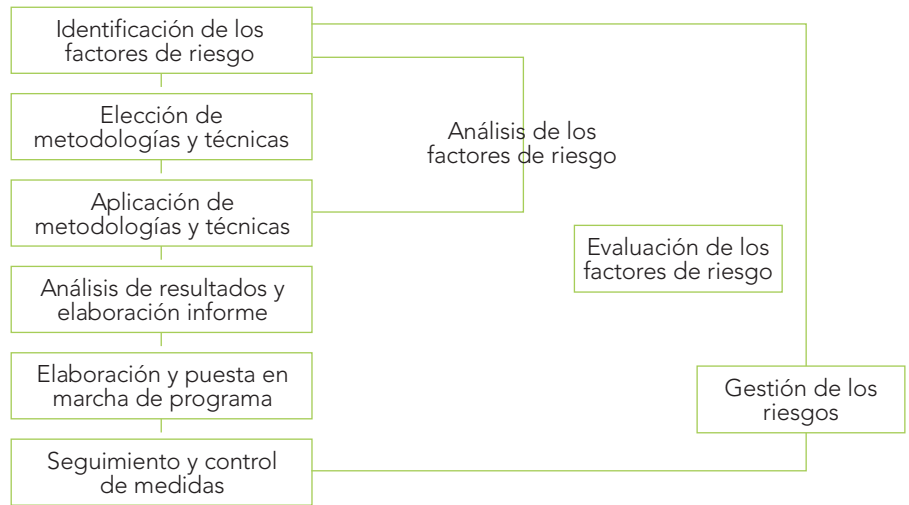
Identificación de los factores de riesgo

Elección de metodologías y técnicas

Aplicación de metodologías y técnicas

Análisis de resultados y elaboración informe

Elaboración y puesta en marcha de programa

Seguimiento y control de medidas

Análisis de los factores de riesgo

Evaluación de los factores de riesgo

Gestión de los riesgos